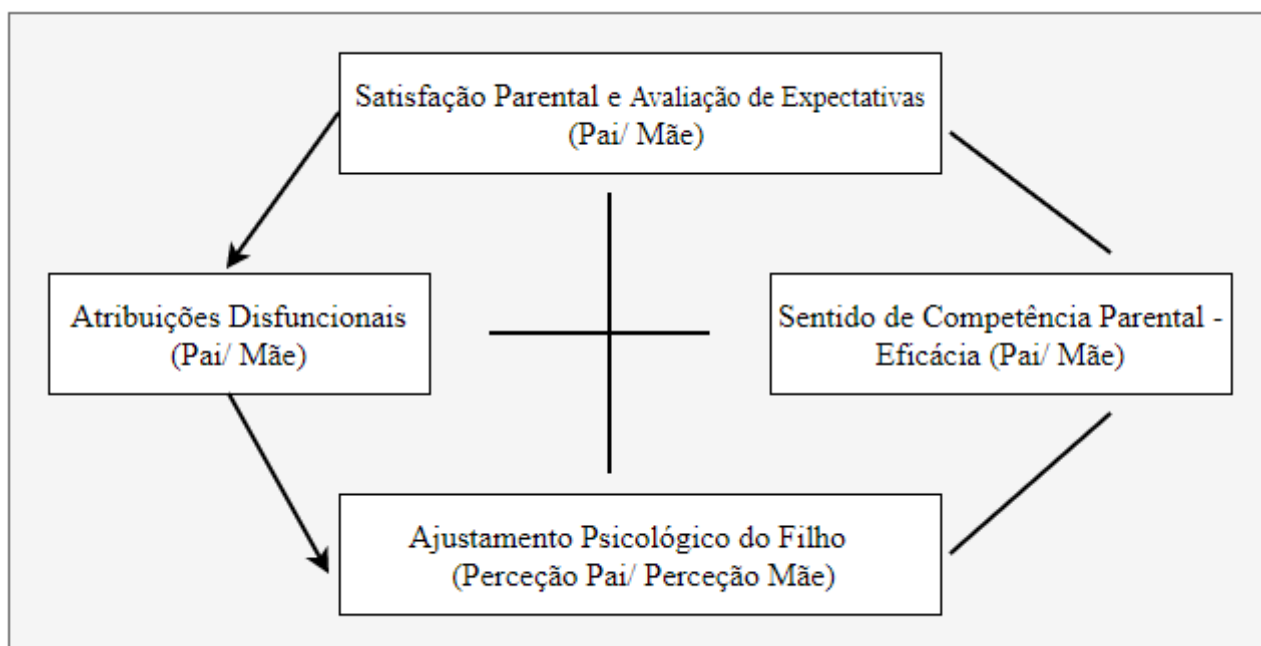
Satisfação Parental e Avaliação de Expectativas (Pai/ Mãe)

Atribuições Disfuncionais (Pai/ Mãe)

Sentido de Competência Parental - Eficácia (Pai/ Mãe)

Ajustamento Psicológico do Filho (Perceção Pai/ Perceção Mãe)